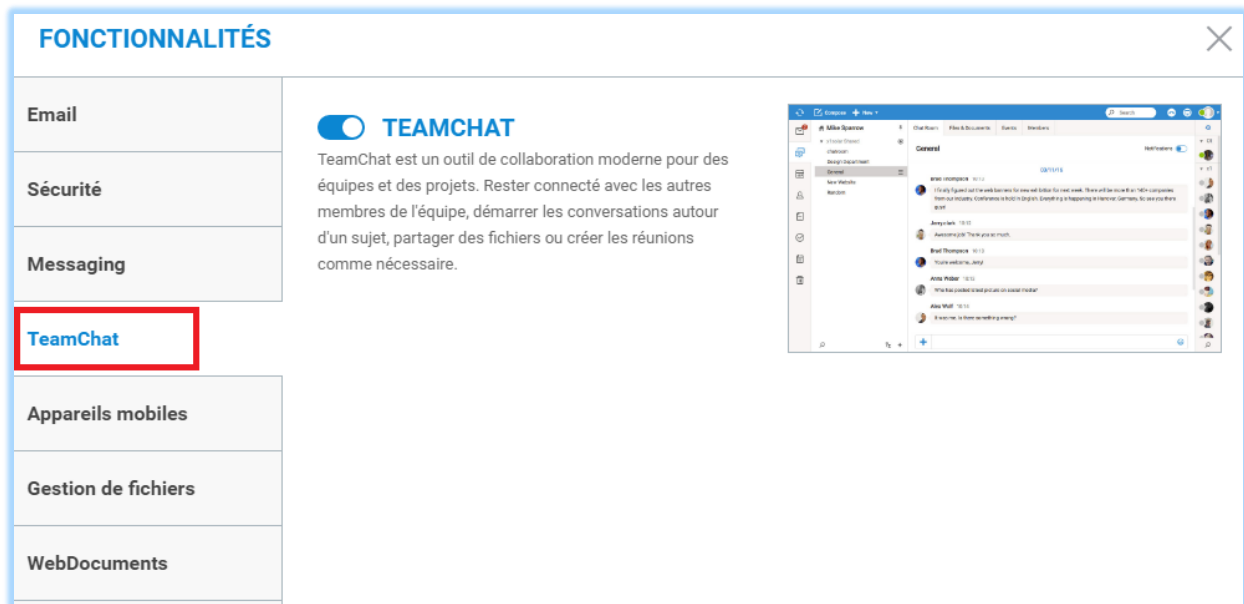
FONCTIONNALITÉS

Email

Sécurité

Messaging

TeamChat

Appareils mobiles

Gestion de fichiers

WebDocuments

TEAMCHAT

TeamChat est un outil de collaboration moderne pour des équipes et des projets. Rester connecté avec les autres membres de l'équipe, démarrer les conversations autour d'un sujet, partager des fichiers ou créer les réunions comme nécessaire.

Compose New Search

Mike Sparrow

Chat Room Files & Documents Events Members

General Notifications

Design Department

General

New Website

Random

Brad Thompson

I finally figured out the web banner for new web button for next week. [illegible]

Jenny Jack

Awesome job! Thank you so much.

Brad Thompson

You're welcome, Jenny!

Anna Weber

Who has posted latest picture on social media?

Alex Wolf

It was me. Is there something wrong?